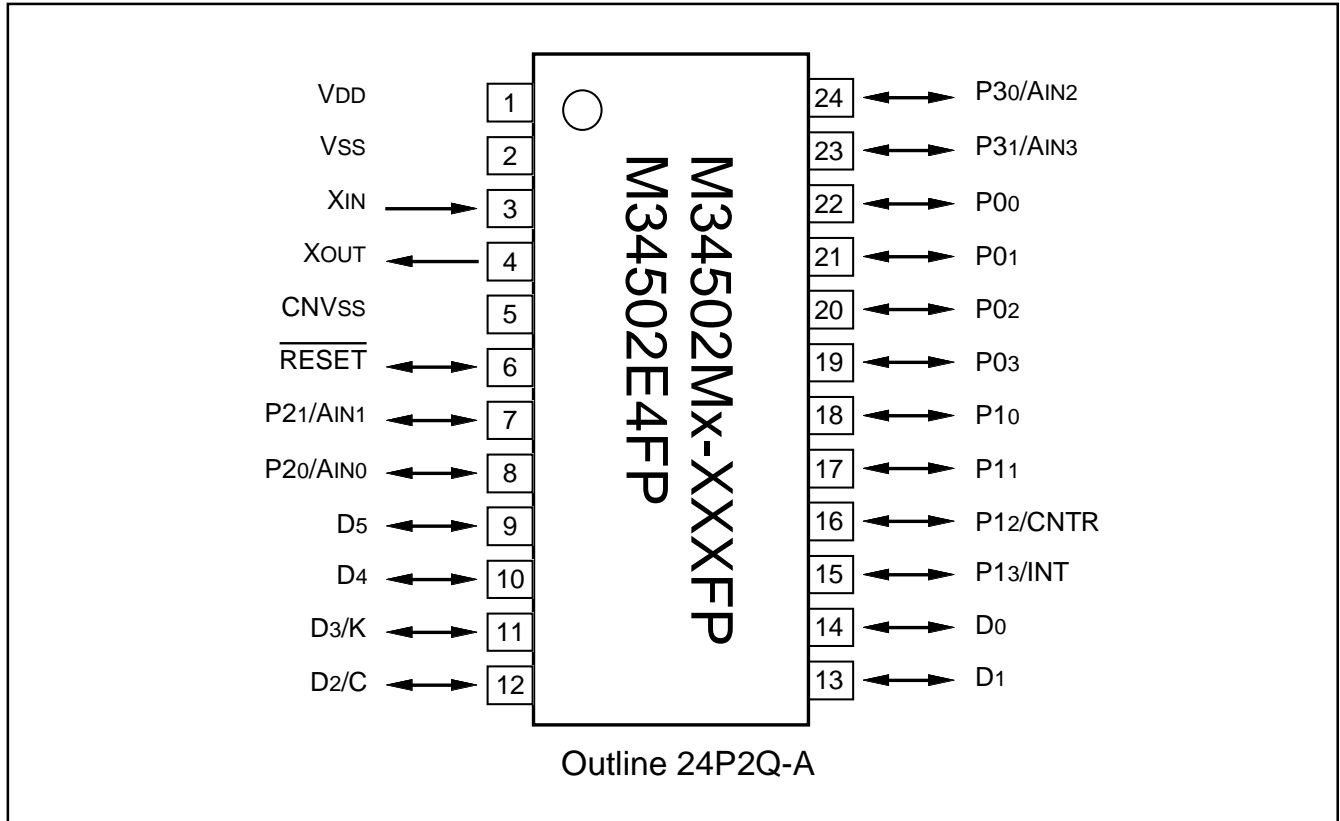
VDD 1
VSS 2
XIN 3
XOUT 4
CNVSS 5
$\overline{\text{RESET}}$ 6
P21/AIN1 7
P20/AIN0 8
D5 9
D4 10
D3/K 11
D2/C 12

24 P30/AIN2
23 P31/AIN3
22 P00
21 P01
20 P02
19 P03
18 P10
17 P11
16 P12/CNTR
15 P13/INT
14 D0
13 D1

M34502Mx-XXXFP
M34502E4FP

Outline 24P2Q-A